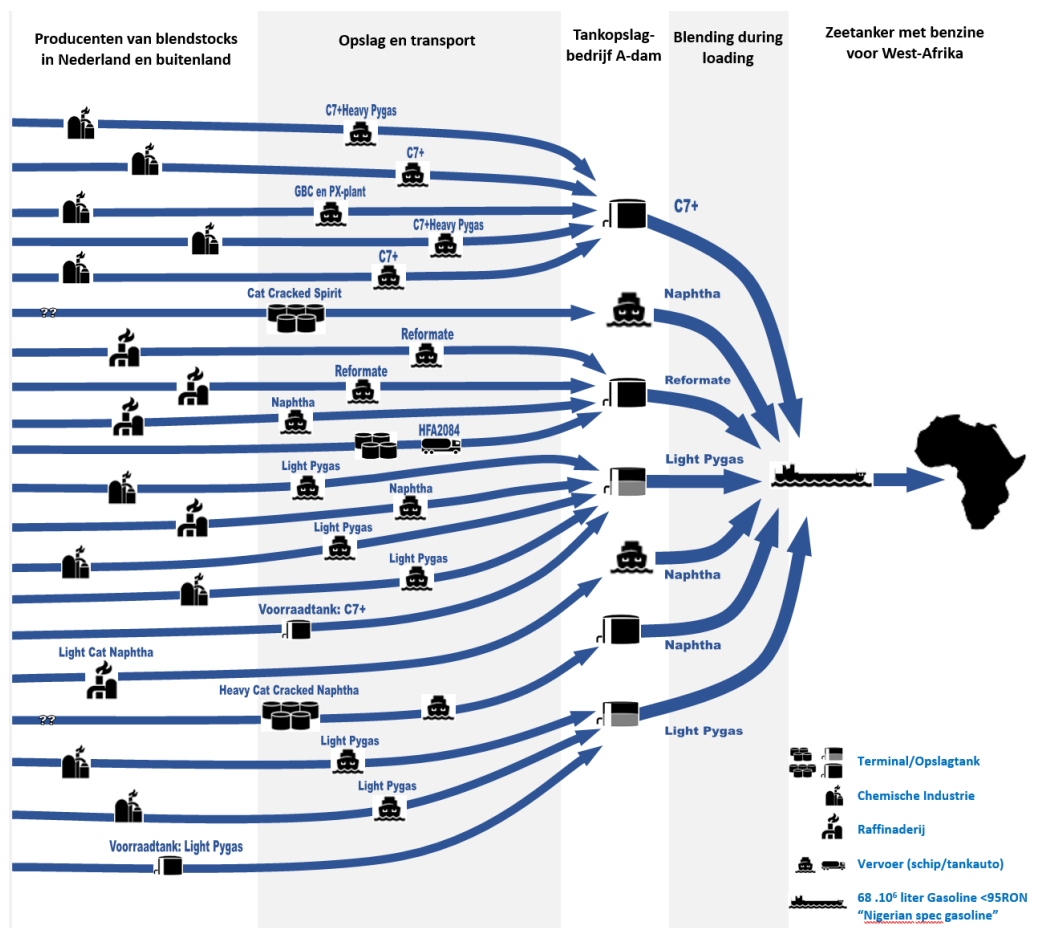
Producenten van blendstocks in Nederland en buitenland

Opslag en transport

Tankopslag-bedrijf A-dam

Blending during loading

Zeetanker met benzine voor West-Afrika

C7+Heavy Pygas

C7+

GBC en PX-plant

C7+Heavy Pygas

C7+

C7+

Cat Cracked Spirit

??

Naphtha

Reformate

Reformate

Reformate

Naphtha

HFA2084

Light Pygas

Light Pygas

Naphtha

Light Pygas

Light Pygas

Naphtha

Voorraadtank: C7+

Naphtha

Light Cat Naphtha

Heavy Cat Cracked Naphtha

??

Light Pygas

Light Pygas

Light Pygas

Voorraadtank: Light Pygas

Terminal/Opslagtank

Chemische Industrie

Raffinaderij

Vervoer (schip/tankauto)

68 .$10^6$ liter Gasoline <95RON "Nigerian spec gasoline"